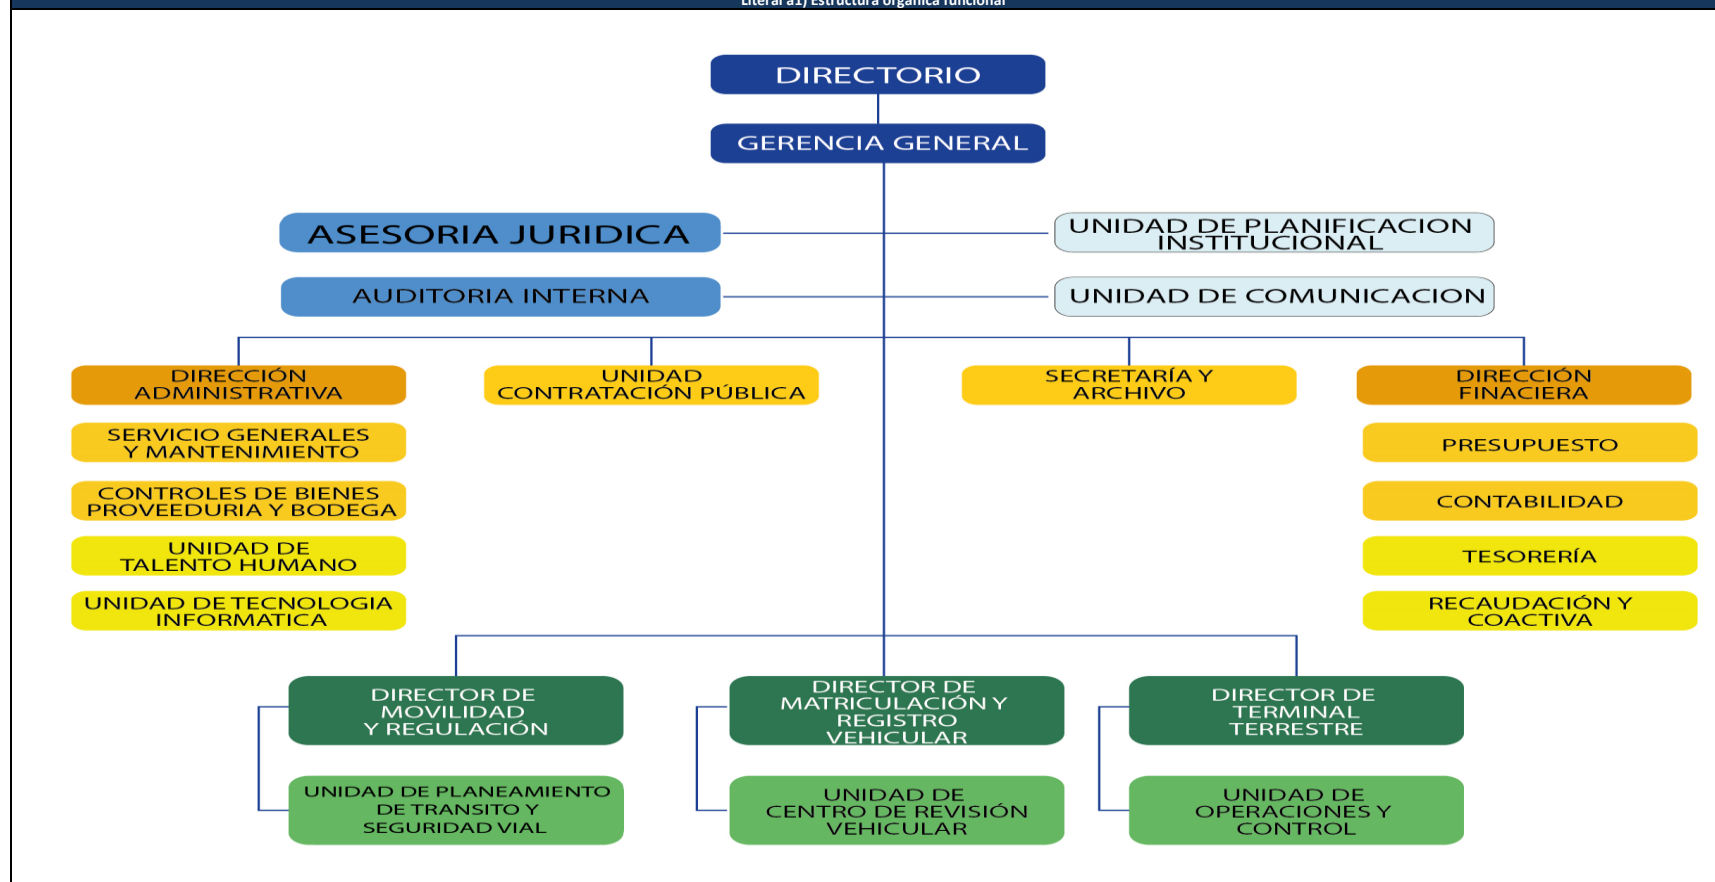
Literal a1) Estructura orgánica funcional

DIRECTORIO

GERENCIA GENERAL

ASESORIA JURIDICA

UNIDAD DE PLANIFICACION INSTITUCIONAL

AUDITORIA INTERNA

UNIDAD DE COMUNICACION

DIRECCIÓN ADMINISTRATIVA

UNIDAD CONTRATACIÓN PÚBLICA

SECRETARÍA Y ARCHIVO

DIRECCIÓN FINACIERA

SERVICIO GENERALES Y MANTENIMIENTO

CONTROLES DE BIENES PROVEEDURIA Y BODEGA

UNIDAD DE TALENTO HUMANO

UNIDAD DE TECNOLOGIA INFORMATICA

PRESUPUESTO

CONTABILIDAD

TESORERÍA

RECAUDACIÓN Y COACTIVA

DIRECTOR DE MOVILIDAD Y REGULACIÓN

UNIDAD DE PLANEAMIENTO DE TRANSITO Y SEGURIDAD VIAL

DIRECTOR DE MATRICULACIÓN Y REGISTRO VEHICULAR

UNIDAD DE CENTRO DE REVISIÓN VEHICULAR

DIRECTOR DE TERMINAL TERRESTRE

UNIDAD DE OPERACIONES Y CONTROL